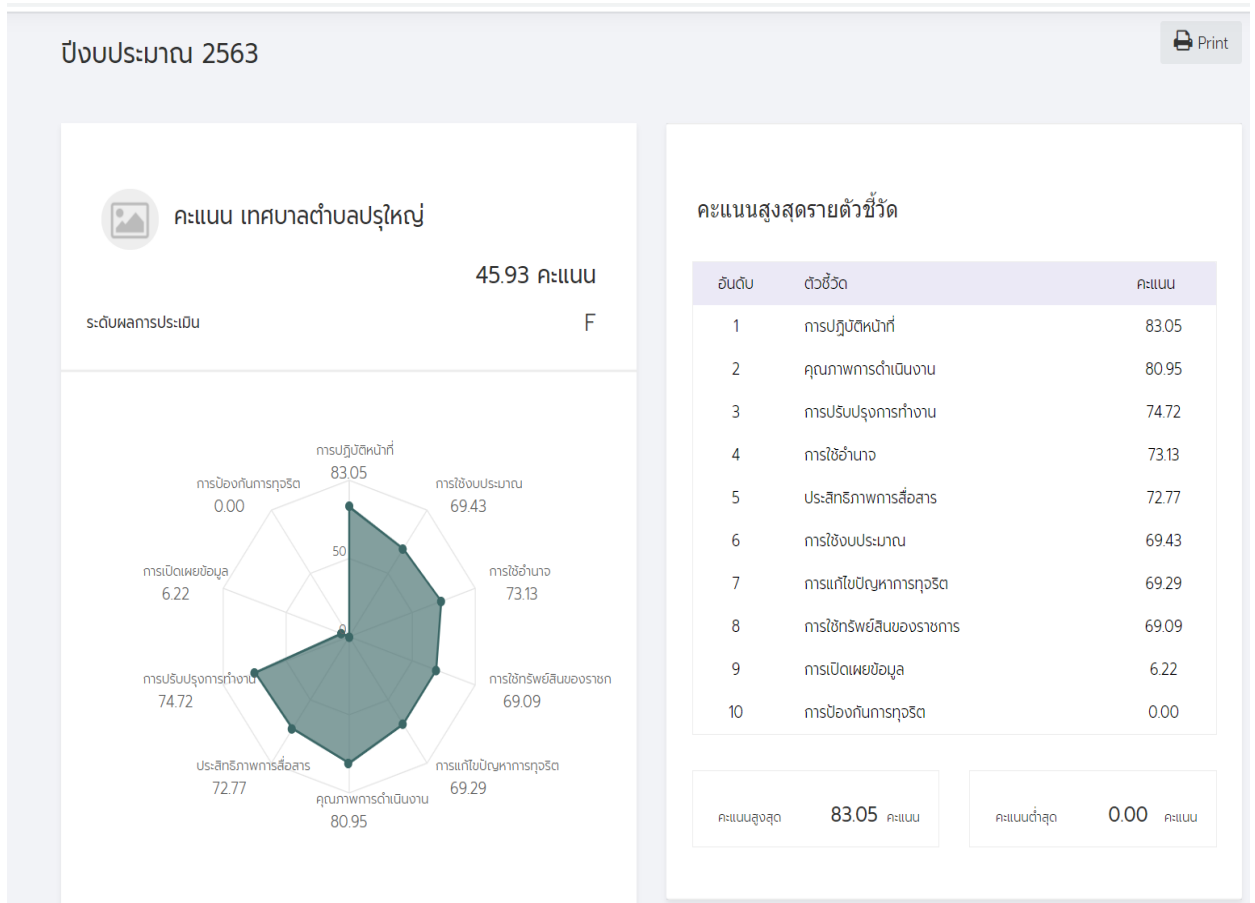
ปีงบประมาณ 2563

Print

คะแนน เทศบาลตำบลปรุใหญ่

45.93 คะแนน

ระดับผลการประเมิน F

การปฏิบัติหน้าที่
83.05

การใช้งบประมาณ
69.43

การใช้อำนาจ
73.13

การใช้ทรัพย์สินของราชก
69.09

การแก้ไขปัญหาการทุจริต
69.29

คุณภาพการดำเนินงาน
80.95

ประสิทธิภาพการสื่อสาร
72.77

การปรับปรุงการทำงาน
74.72

การเปิดเผยข้อมูล
6.22

การป้องกันการทุจริต
0.00

50

0

คะแนนสูงสุดรายตัวชี้วัด

| อันดับ | ตัวชี้วัด | คะแนน |
|---|---|---|
| 1 | การปฏิบัติหน้าที่ | 83.05 |
| 2 | คุณภาพการดำเนินงาน | 80.95 |
| 3 | การปรับปรุงการทำงาน | 74.72 |
| 4 | การใช้อำนาจ | 73.13 |
| 5 | ประสิทธิภาพการสื่อสาร | 72.77 |
| 6 | การใช้งบประมาณ | 69.43 |
| 7 | การแก้ไขปัญหาการทุจริต | 69.29 |
| 8 | การใช้ทรัพย์สินของราชการ | 69.09 |
| 9 | การเปิดเผยข้อมูล | 6.22 |
| 10 | การป้องกันการทุจริต | 0.00 |

คะแนนสูงสุด 83.05 คะแนน

คะแนนต่ำสุด 0.00 คะแนน